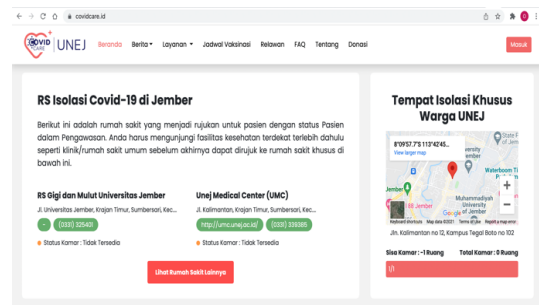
covidcare.id

COVID CARE UNEJ Beranda Berita Layanan Jadwal Vaksinasi Relawan FAQ Tentang Donasi Masuk

RS Isolasi Covid-19 di Jember

Berikut ini adalah rumah sakit yang menjadi rujukan untuk pasien dengan status Pasien dalam Pengawasan. Anda harus mengunjungi fasilitas kesehatan terdekat terlebih dahulu seperti klinik/rumah sakit umum sebelum akhirnya dapat dirujuk ke rumah sakit khusus di bawah ini.

RS Gigi dan Mulut Universitas Jember
Jl. Universitas Jember, Krajan Timur, Sumbersari, Kec...
- (0331) 325401
Status Kamar : Tidak Tersedia

Unej Medical Center (UMC)
Jl. Kalimantan, Krajan Timur, Sumbersari, Kec...
http://umc.unej.ac.id/ (0331) 339385
Status Kamar : Tidak Tersedia

Lihat Rumah Sakit Lainnya

Tempat Isolasi Khusus Warga UNEJ

8°09'57.7"S 113°42'5...
View larger map
Jember
Muhammadiyah University of Jember
Waterboom Ti...
Google
Keyboard shortcuts Map data ©2021 Terms of Use Report a map error
+
-

Jln. Kalimantan no 12, Kampus Tegal Boto no 102

Sisa Kamar : -1 Ruang Total Kamar : 0 Ruang
-1\